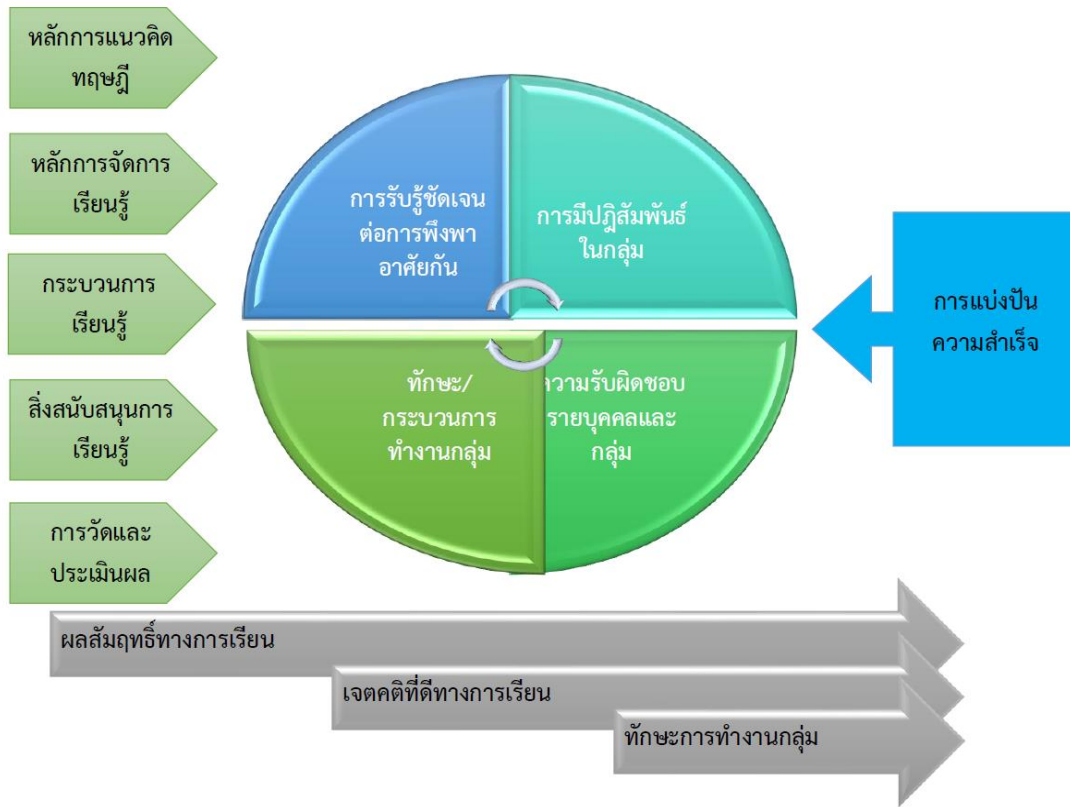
หลักการแนวคิด ทฤษฎี

หลักการจัดการ เรียนรู้

กระบวนการ เรียนรู้

สิ่งสนับสนุนการ เรียนรู้

การวัดและ ประเมินผล

การรับรู้ชัดเจน ต่อการพึ่งพา อาศัยกัน

การมีปฏิสัมพันธ์ ในกลุ่ม

ทักษะ/ กระบวนการ ทำงานกลุ่ม

ความรับผิดชอบ รายบุคคลและ กลุ่ม

การแบ่งปัน ความสำเร็จ

ผลสัมฤทธิ์ทางการเรียน

เจตคติที่ดีทางการเรียน

ทักษะการทำงานกลุ่ม